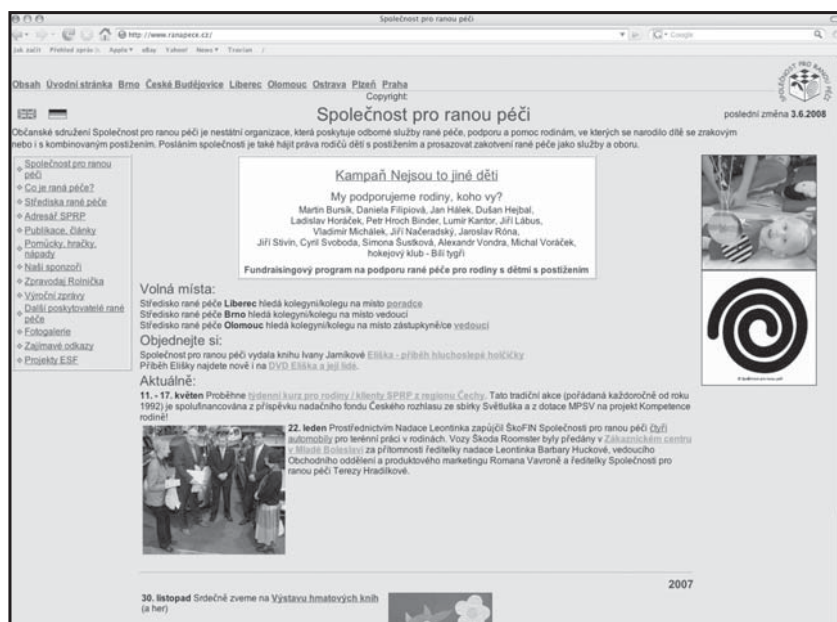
Společnost pro ranou péči

http://www.ranapece.cz/

Jak začít  Přehled zpráv  Apple  eBay  Yahoo!  News  Tracian

Obsah Úvodní stránka Brno České Budějovice Liberec Olomouc Ostrava Plzeň Praha
Copyright:

SPOLEČNOST PRO RANOU PÉČI

Společnost pro ranou péči

poslední změna 3.6.2008

Občanské sdružení Společnost pro ranou péči je nestátní organizace, která poskytuje odborné služby rané péče, podporu a pomoc rodinám, ve kterých se narodilo dítě se zrakovým nebo i s kombinovaným postižením. Posláním společnosti je také hájit práva rodičů dětí s postižením a prosazovat zakotvení rané péče jako služby a oboru.

Společnost pro ranou péči
Co je raná péče?
Střediska rané péče
Adresář SPRP
Publikace, články
Pomůcky, hračky, nápady
Naši sponzoři
Zpravodaj Rolnička
Výroční zprávy
Další poskytovatelé rané péče
Fotogalerie
Zajímavé odkazy
Projekty ESF

Kampaň Nejsou to jiné děti

My podporujeme rodiny, koho vy?
Martin Bursík, Daniela Filipiová, Jan Hálek, Dušan Hejbal, Ladislav Horáček, Petr Hroch Binder, Lumír Kantor, Jiří Lábus, Vladimír Michálek, Jiří Načeradský, Jaroslav Róna, Jiří Stivín, Cyril Svoboda, Simona Šustková, Alexandr Vondra, Michal Voráček, hokejový klub - Bílí tygři

Fundraisingový program na podporu rané péče pro rodiny s dětmi s postižením

Volná místa:
Středisko rané péče Liberec hledá kolegyni/kolegu na místo poradce
Středisko rané péče Brno hledá kolegyni/kolegu na místo vedoucí
Středisko rané péče Olomouc hledá kolegyni/kolegu na místo zástupkyně/ce vedoucí

Objednejte si:
Společnost pro ranou péči vydala knihu Ivany Jamíkové Eliška - příběh hluchoslepé holčičky
Příběh Elišky najdete nově i na DVD Eliška a její lidé.

Aktuálně:
11. - 17. květen Proběhne týdenní kurz pro rodiny / klienty SPRP z regionu Čechy. Tato tradiční akce (pořádaná každoročně od roku 1992) je spolufinancována z příspěvku nadačního fondu Českého rozhlasu ze sbírky Světluška a z dotace MPSV na projekt Kompetence rodiné!

22. leden Prostřednictvím Nadace Leontinka zapůjčil ŠkoFIN Společnosti pro ranou péči čtyři automobily pro terénní práci v rodinách. Vozy Škoda Roomster byly předány v Zákaznickém centru v Mladé Boleslavi za přítomnosti ředitelky nadace Leontinka Barbary Huckové, vedoucího Obchodního oddělení a produktového marketingu Romana Vavroně a ředitelky Společnosti pro ranou péči Terezy Hradílkové.

2007

30. listopad Srdečně zveme na Výstavu hmatových knih (a her)

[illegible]